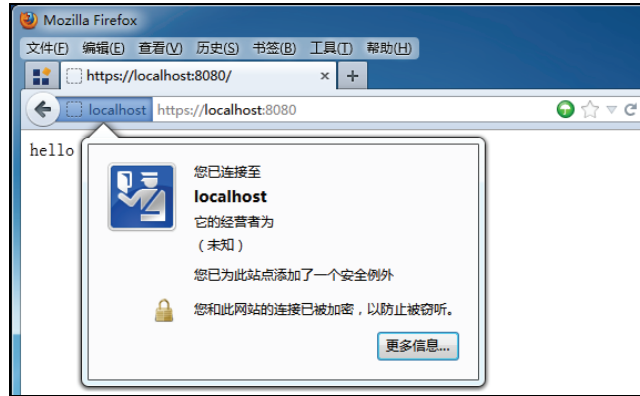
Mozilla Firefox

文件(F) 编辑(E) 查看(V) 历史(S) 书签(B) 工具(T) 帮助(H)

https://localhost:8080/ × +

localhost https://localhost:8080

hello

您已连接至
localhost
它的经营者为
（未知）
您已为此站点添加了一个安全例外
您和此网站的连接已被加密，以防止被窃听。
更多信息...